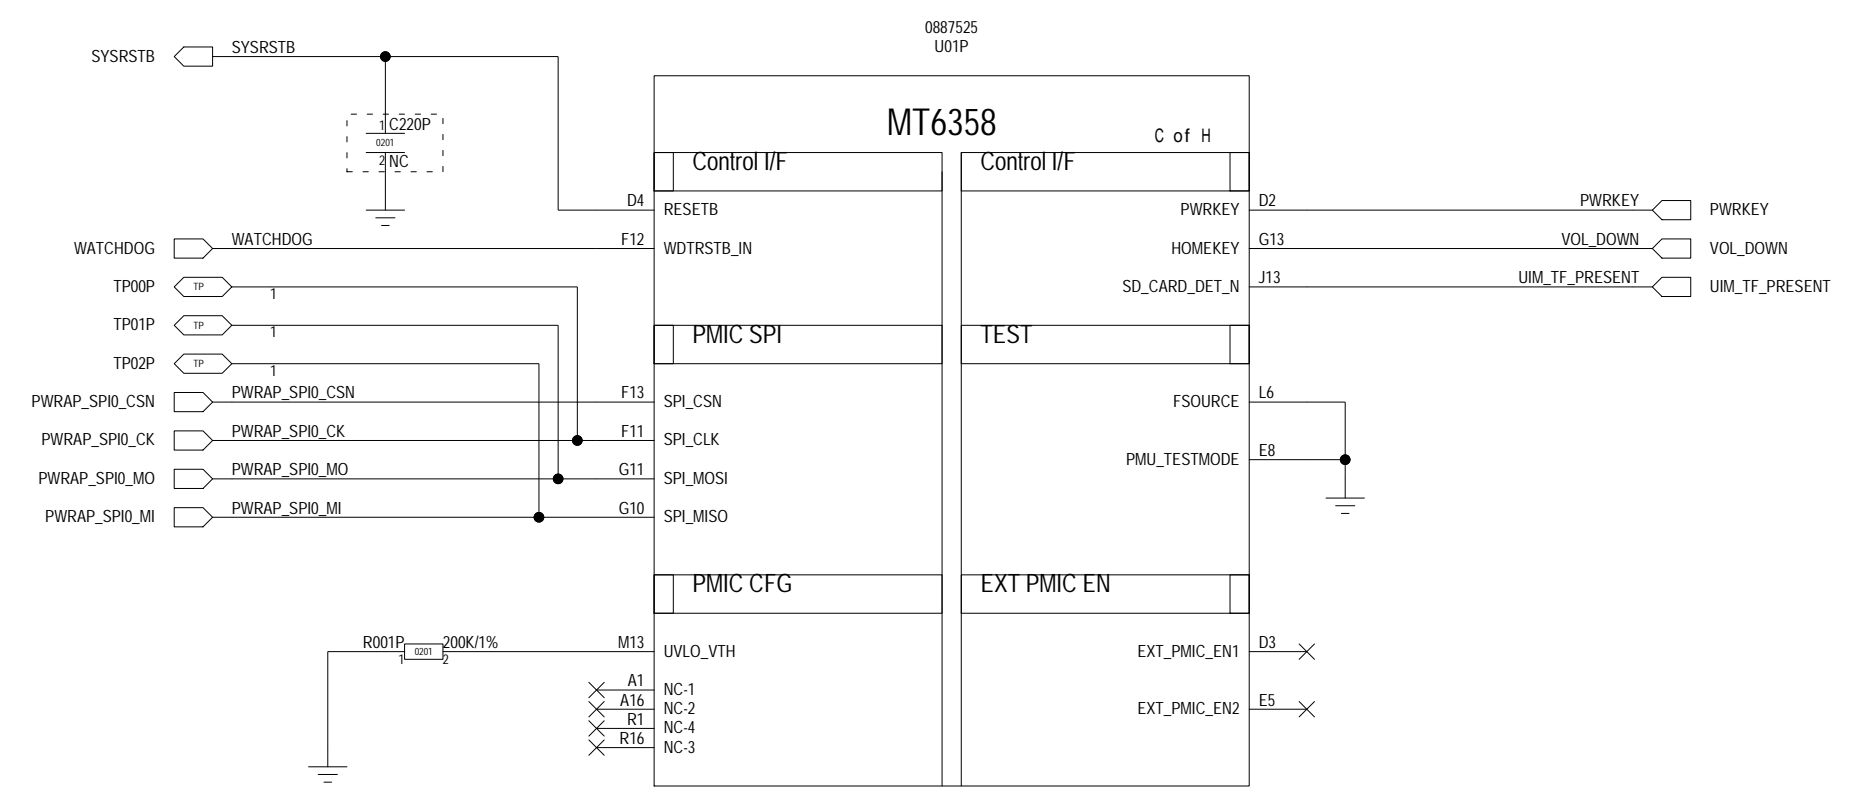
0887525
U01P

MT6358
C of H

SYSRSTB
SYSRSTB
1 C220P
0201
2 NC

Control I/F
D4 RESETB
WATCHDOG
WATCHDOG
F12 WDTRSTB_IN
TP00P
TP
1
TP01P
TP
1
TP02P
TP
1

PMIC SPI
PWRAP_SPI0_CSN
PWRAP_SPI0_CSN
F13 SPI_CSN
PWRAP_SPI0_CK
PWRAP_SPI0_CK
F11 SPI_CLK
PWRAP_SPI0_MO
PWRAP_SPI0_MO
G11 SPI_MOSI
PWRAP_SPI0_MI
PWRAP_SPI0_MI
G10 SPI_MISO

PMIC CFG
R001P
0201
1 2
200K/1%
M13 UVLO_VTH
A1 NC-1
A16 NC-2
R1 NC-4
R16 NC-3

Control I/F
PWRKEY D2
PWRKEY
PWRKEY
HOMEKEY G13
VOL_DOWN
VOL_DOWN
SD_CARD_DET_N J13
UIM_TF_PRESENT
UIM_TF_PRESENT

TEST
FSOURCE L6
PMU_TESTMODE E8

EXT PMIC EN
EXT_PMIC_EN1 D3
EXT_PMIC_EN2 E5